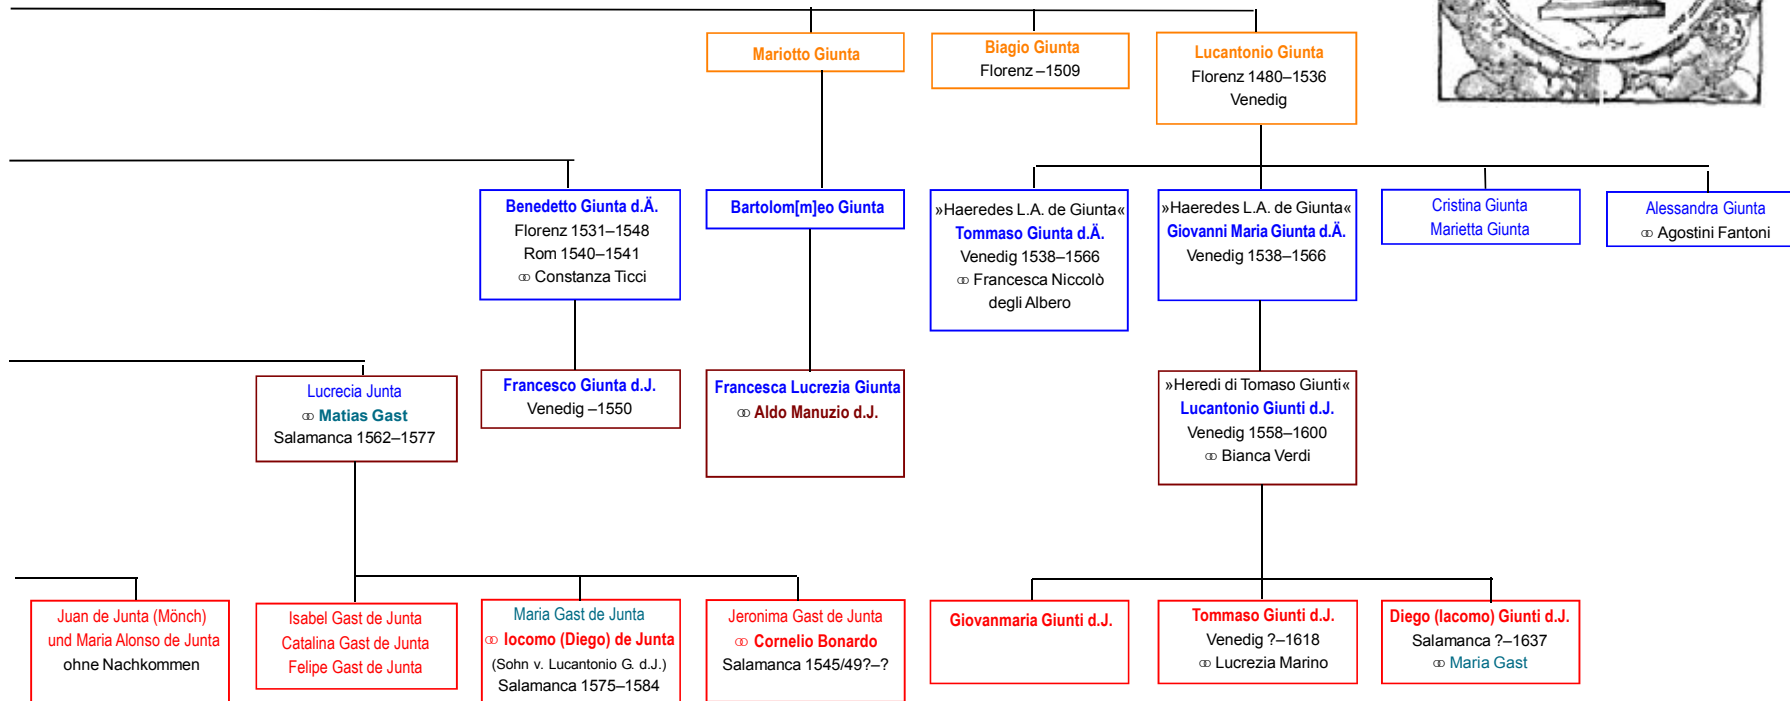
Mariotto Giunta

Biagio Giunta
Florenz –1509

Lucantonio Giunta
Florenz 1480–1536
Venedig

Benedetto Giunta d.Ä.
Florenz 1531–1548
Rom 1540–1541
⚭ Constanza Ticci

Bartolom[m]eo Giunta

»Haeredes L.A. de Giunta«
Tommaso Giunta d.Ä.
Venedig 1538–1566
⚭ Francesca Niccolò degli Albero

»Haeredes L.A. de Giunta«
Giovanni Maria Giunta d.Ä.
Venedig 1538–1566

Cristina Giunta
Marietta Giunta

Alessandra Giunta
⚭ Agostini Fantoni

Lucrecia Junta
⚭ Matias Gast
Salamanca 1562–1577

Francesco Giunta d.J.
Venedig –1550

Francesca Lucrezia Giunta
⚭ Aldo Manuzio d.J.

»Heredi di Tomaso Giunti«
Lucantonio Giunti d.J.
Venedig 1558–1600
⚭ Bianca Verdi

Juan de Junta (Mönch)
und Maria Alonso de Junta
ohne Nachkommen

Isabel Gast de Junta
Catalina Gast de Junta
Felipe Gast de Junta

Maria Gast de Junta
⚭ Iocomo (Diego) de Junta
(Sohn v. Lucantonio G. d.J.)
Salamanca 1575–1584

Jeronima Gast de Junta
⚭ Cornelio Bonardo
Salamanca 1545/49?–?

Giovanmaria Giunti d.J.

Tommaso Giunti d.J.
Venedig ?–1618
⚭ Lucrezia Marino

Diego (Iacomo) Giunti d.J.
Salamanca ?–1637
⚭ Maria Gast